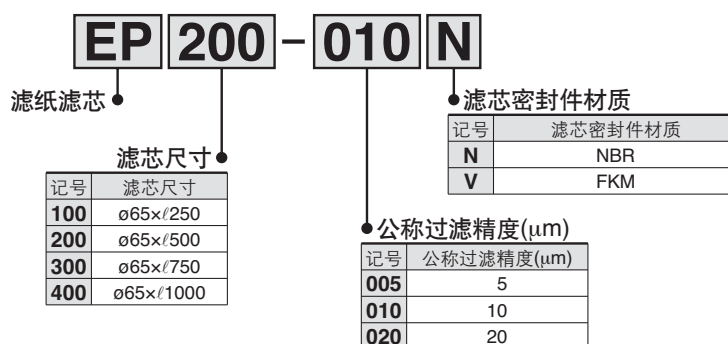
EP 200 – 010 N

滤纸滤芯

滤芯尺寸

| 记号 | 滤芯尺寸 |
|---|---|
| 100 | ø65×ℓ250 |
| 200 | ø65×ℓ500 |
| 300 | ø65×ℓ750 |
| 400 | ø65×ℓ1000 |

滤芯密封件材质

| 记号 | 滤芯密封件材质 |
|---|---|
| N | NBR |
| V | FKM |

公称过滤精度(μm)

| 记号 | 公称过滤精度(μm) |
|---|---|
| 005 | 5 |
| 010 | 10 |
| 020 | 20 |